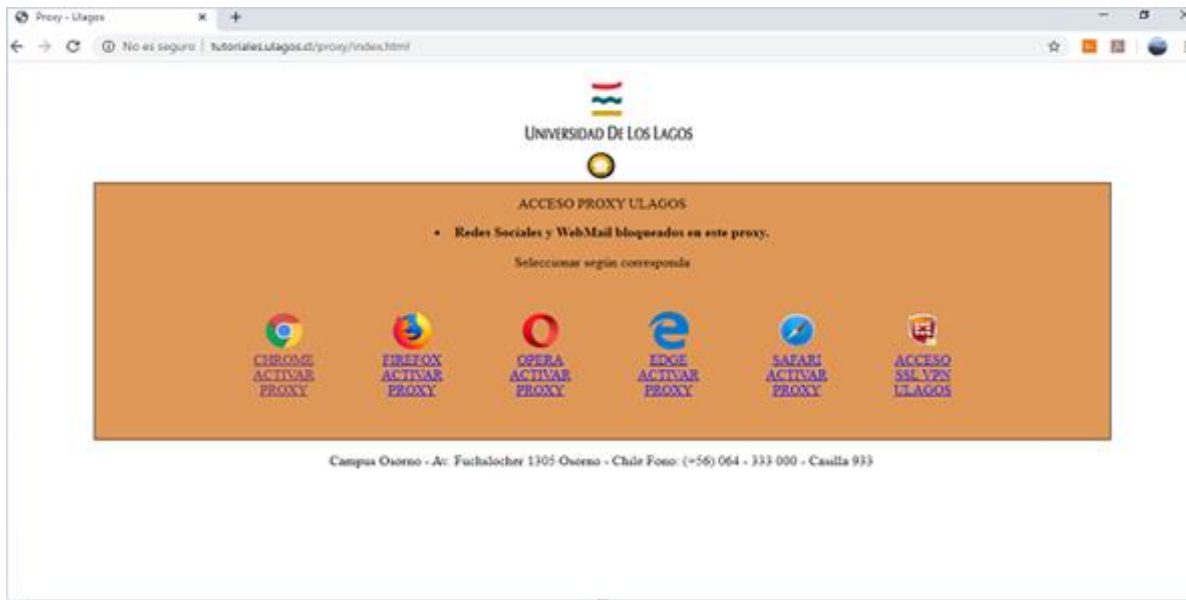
Proxy - Ulagos

No es seguro | tutoriales.ulagos.cl/proxy/index.html

UNIVERSIDAD DE LOS LAGOS

ACCESO PROXY ULAGOS

• Redes Sociales y WebMail bloqueados en este proxy.

Seleccionar según corresponda

CHROME ACTIVAR PROXY

FIREFOX ACTIVAR PROXY

OPERA ACTIVAR PROXY

EDGE ACTIVAR PROXY

SAFARI ACTIVAR PROXY

ACCESO SSL VPN ULAGOS

Campus Osorno - Av. Fuchslocher 1305 Osorno - Chile Fono: (+56) 064 - 333 000 - Casilla 933